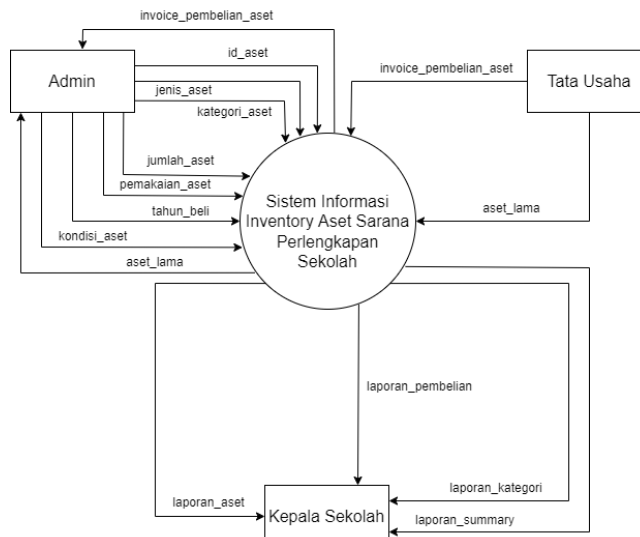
invoice_pembelian_aset

Admin

id_aset

jenis_aset

kategori_aset

jumlah_aset

pemakaian_aset

tahun_beli

kondisi_aset

aset_lama

invoice_pembelian_aset

Tata Usaha

aset_lama

Sistem Informasi Inventory Aset Sarana Perlengkapan Sekolah

laporan_pembelian

laporan_aset

laporan_kategori

Kepala Sekolah

laporan_summary